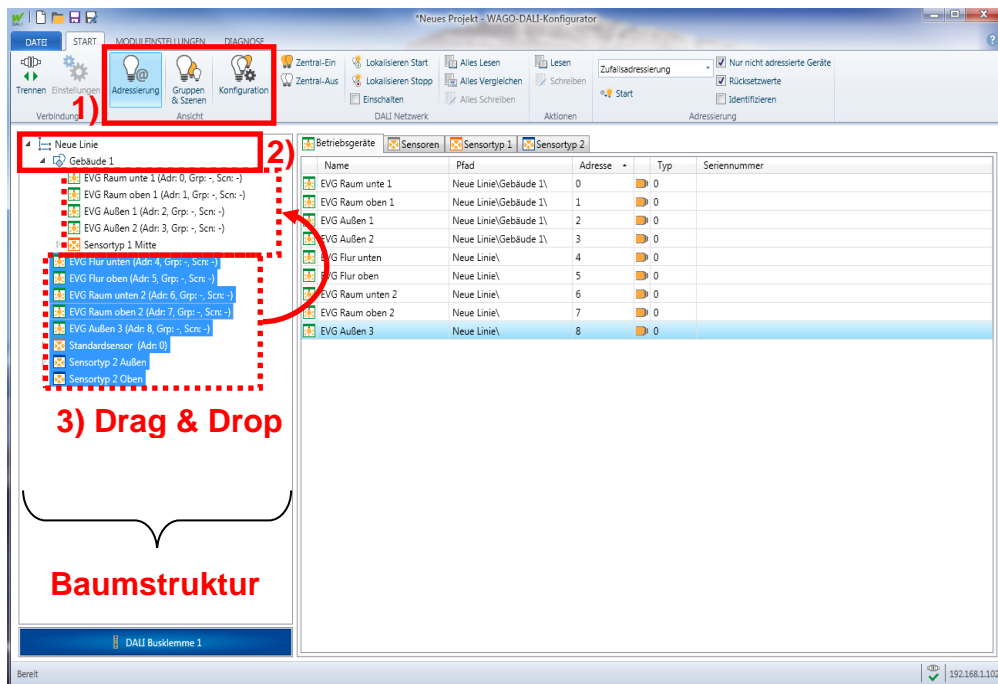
*Neues Projekt - WAGO-DALI-Konfigurator

DATEI START MODULEINSTELLUNGEN DIAGNOSE

Trennen Einstellungen Verbindung

Adressierung Gruppen & Szenen Konfiguration Ansicht

1)

Zentral-Ein Zentral-Aus Lokalisieren Start Lokalisieren Stopp Einschalten DALI Netzwerk

Alles Lesen Alles Vergleichen Alles Schreiben

Lesen Schreiben Aktionen

Zufallsadressierung Start Nur nicht adressierte Geräte Rücksetzwerte Identifizieren Adressierung

Neue Linie
Gebäude 1
EVG Raum unte 1 (Adr: 0, Grp: -, Scn: -)
EVG Raum oben 1 (Adr: 1, Grp: -, Scn: -)
EVG Außen 1 (Adr: 2, Grp: -, Scn: -)
EVG Außen 2 (Adr: 3, Grp: -, Scn: -)
Sensortyp 1 Mitte
EVG Flur unten (Adr: 4, Grp: -, Scn: -)
EVG Flur oben (Adr: 5, Grp: -, Scn: -)
EVG Raum unten 2 (Adr: 6, Grp: -, Scn: -)
EVG Raum oben 2 (Adr: 7, Grp: -, Scn: -)
EVG Außen 3 (Adr: 8, Grp: -, Scn: -)
Standardsensor (Adr: 0)
Sensortyp 2 Außen
Sensortyp 2 Oben

2)

3) Drag & Drop

Baumstruktur

DALI Busklemme 1

Betriebsgeräte Sensoren Sensortyp 1 Sensortyp 2

| Name | Pfad | Adresse | Typ | Seriennummer |
|---|---|---|---|---|
| EVG Raum unte 1 | Neue Linie\Gebäude 1\ | 0 | 0 | |
| EVG Raum oben 1 | Neue Linie\Gebäude 1\ | 1 | 0 | |
| EVG Außen 1 | Neue Linie\Gebäude 1\ | 2 | 0 | |
| EVG Außen 2 | Neue Linie\Gebäude 1\ | 3 | 0 | |
| EVG Flur unten | Neue Linie\ | 4 | 0 | |
| EVG Flur oben | Neue Linie\ | 5 | 0 | |
| EVG Raum unten 2 | Neue Linie\ | 6 | 0 | |
| EVG Raum oben 2 | Neue Linie\ | 7 | 0 | |
| EVG Außen 3 | Neue Linie\ | 8 | 0 | |

Bereit 192.168.1.102